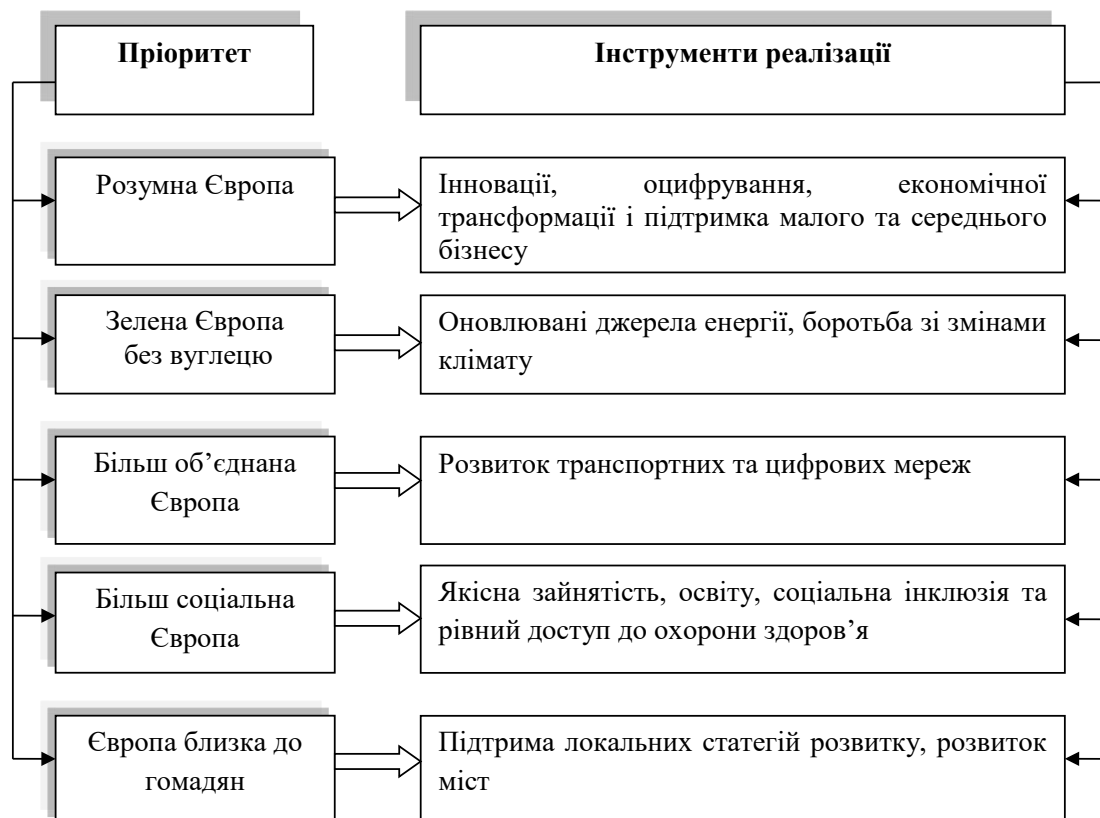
Пріоритет

Інструменти реалізації

Розумна Європа

Інновації, оцифрування, економічної трансформації і підтримка малого та середнього бізнесу

Зелена Європа без вуглецю

Оновлювані джерела енергії, боротьба зі змінами клімату

Більш об'єднана Європа

Розвиток транспортних та цифрових мереж

Більш соціальна Європа

Якісна зайнятість, освіту, соціальна інклюзія та рівний доступ до охорони здоров'я

Європа близка до гомадян

Підтрима локальних статегій розвитку, розвиток міст